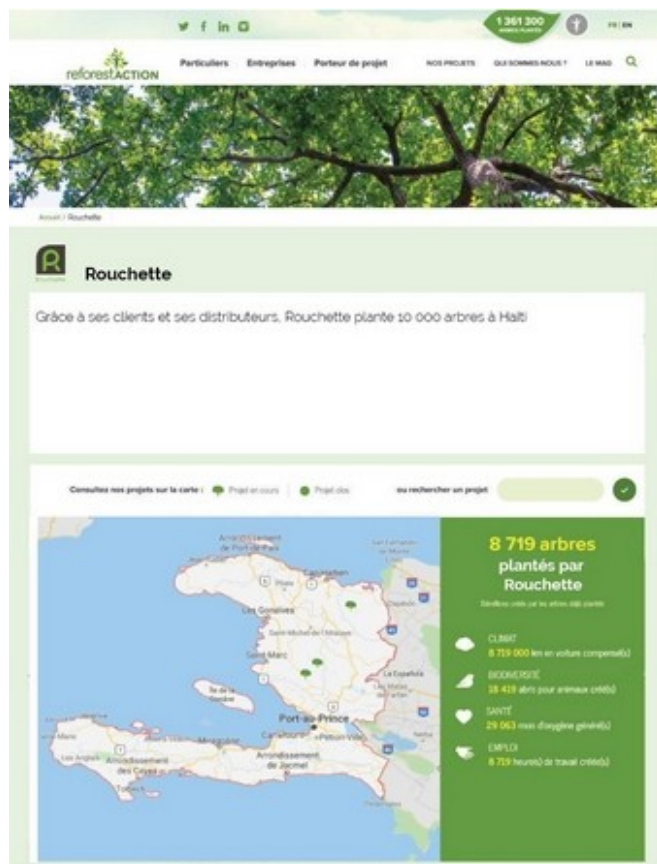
1 361 300 ARBRES PLANTÉS

FR | EN

reforestACTION

Particuliers Entreprises Porteur de projet NOS PROJETS QUI SOMMES NOUS ? LE MAG

Accueil / Rouchette

Rouchette

Rouchette

Grâce à ses clients et ses distributeurs, Rouchette plante 10 000 arbres à Haïti

Consultez nos projets sur la carte : Projet en cours | Projet clos ou rechercher un projet

Arrondissement de Port-de-Paix
Gonaïves
Les Gonaïves
Saint-Michel-de-l'Attalaye
Saint-Marc
Île de la Gonâve
Port-au-Prince
Carrefour
Pétion-Ville
Miragoâne
Les Anglais
Arrondissement des Cayes
Arrondissement de Jacmel
La Española

8 719 arbres plantés par Rouchette

Bénéfices créés par les arbres déjà plantés

CLIMAT
8 719 000 km en voiture compensé(s)

BIODIVERSITÉ
18 419 abris pour animaux créé(s)

SANTÉ
29 063 mois d'oxygène généré(s)

EMPLOI
8 719 heure(s) de travail créé(s)